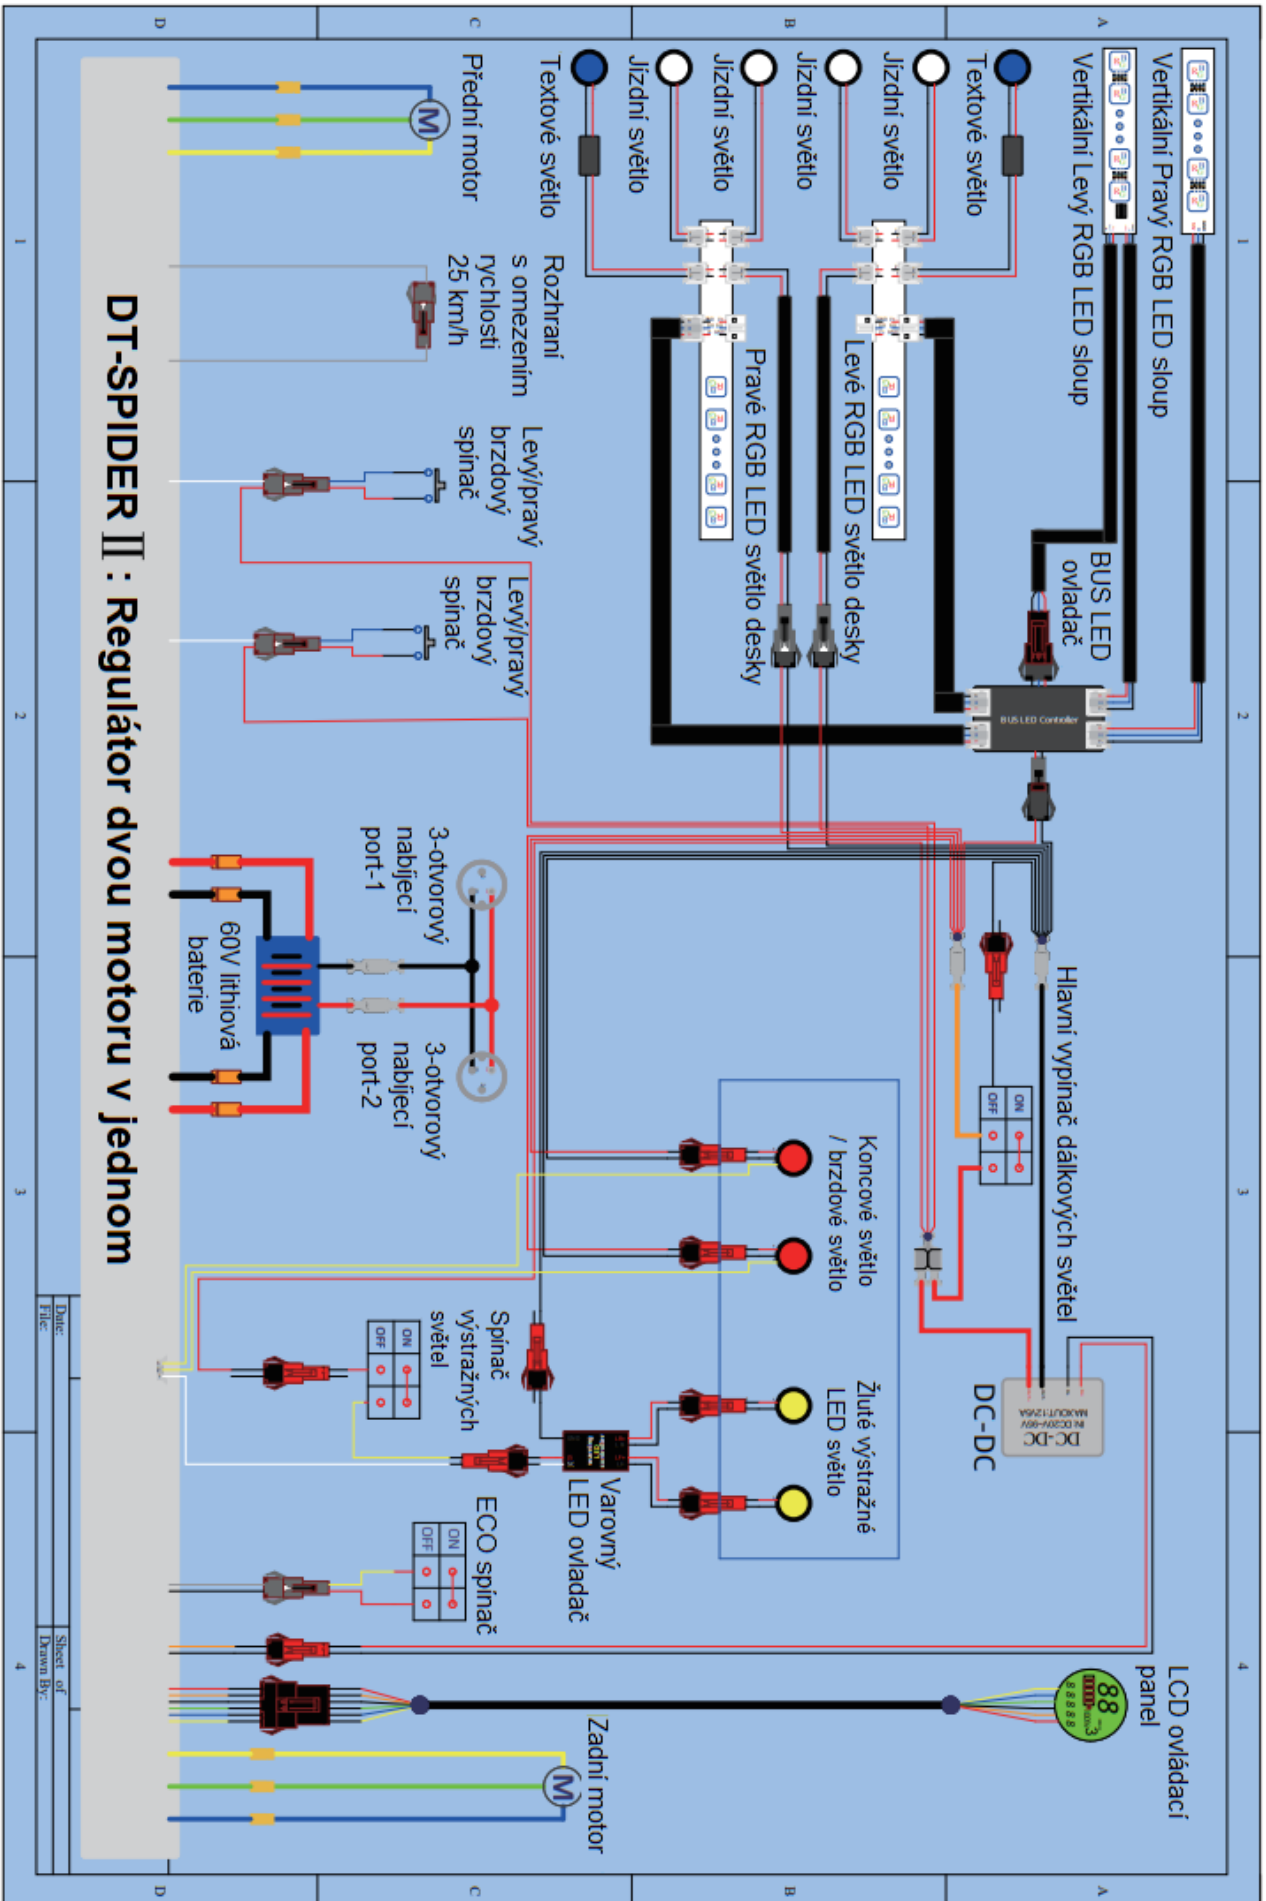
DT-SPIDER II : Regulátor dvou motoru v jednom

Vertikální Pravý RGB LED sloup
Vertikální Levý RGB LED sloup
Textové světlo
Jízdní světlo
Jízdní světlo
Jízdní světlo
Jízdní světlo
Textové světlo
Přední motor
Rozhraní s omezením rychlosti 25 km/h
Levý/pravý brzdový spínač
Levý/pravý brzdový spínač
Pravé RGB LED světlo desky
Levé RGB LED světlo desky
BUS LED ovladač
BUS LED Controller
3-otvorový nabíjecí port-1
3-otvorový nabíjecí port-2
60V lithiová baterie
Hlavní vypínač dálkových světel
ON
OFF
Koncové světlo / brzdové světlo
Žluté výstražné LED světlo
DC-DC
DC-DC
Spínač výstražných světel
ON
OFF
Varovný LED ovladač
ECO spínač
ON
OFF
LCD ovládací panel
88
Zadní motor
M
M
Date:
File:
Sheet of
Drawn By:
A
B
C
D
1
2
3
4